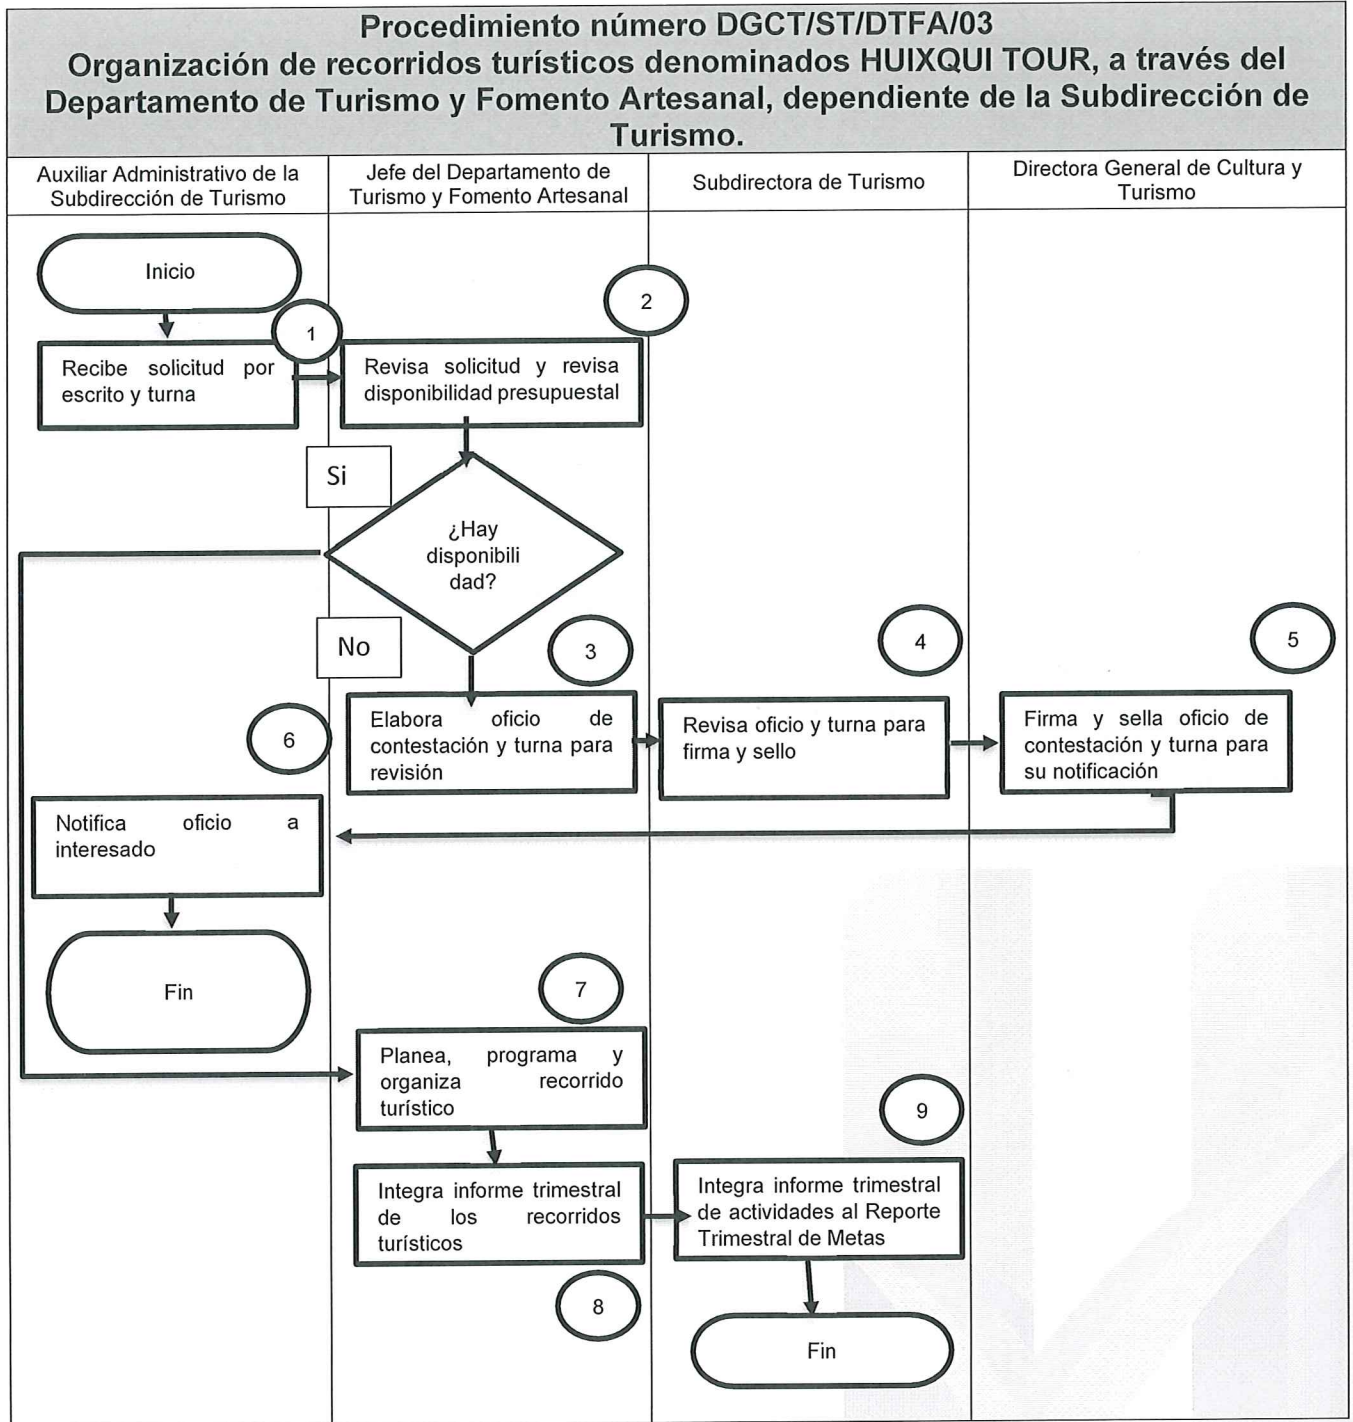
Procedimiento número DGCT/ST/DTFA/03
Organización de recorridos turísticos denominados HUIXQUI TOUR, a través del Departamento de Turismo y Fomento Artesanal, dependiente de la Subdirección de Turismo.

| Auxiliar Administrativo de la Subdirección de Turismo | Jefe del Departamento de Turismo y Fomento Artesanal | Subdirectora de Turismo | Directora General de Cultura y Turismo |
|---|---|---|---|

Inicio

1

Recibe solicitud por escrito y turna

2

Revisa solicitud y revisa disponibilidad presupuestal

Si

¿Hay disponibilidad?

No

3

Elabora oficio de contestación y turna para revisión

4

Revisa oficio y turna para firma y sello

5

Firma y sella oficio de contestación y turna para su notificación

6

Notifica oficio a interesado

Fin

7

Planea, programa y organiza recorrido turístico

Integra informe trimestral de los recorridos turísticos

8

9

Integra informe trimestral de actividades al Reporte Trimestral de Metas

Fin